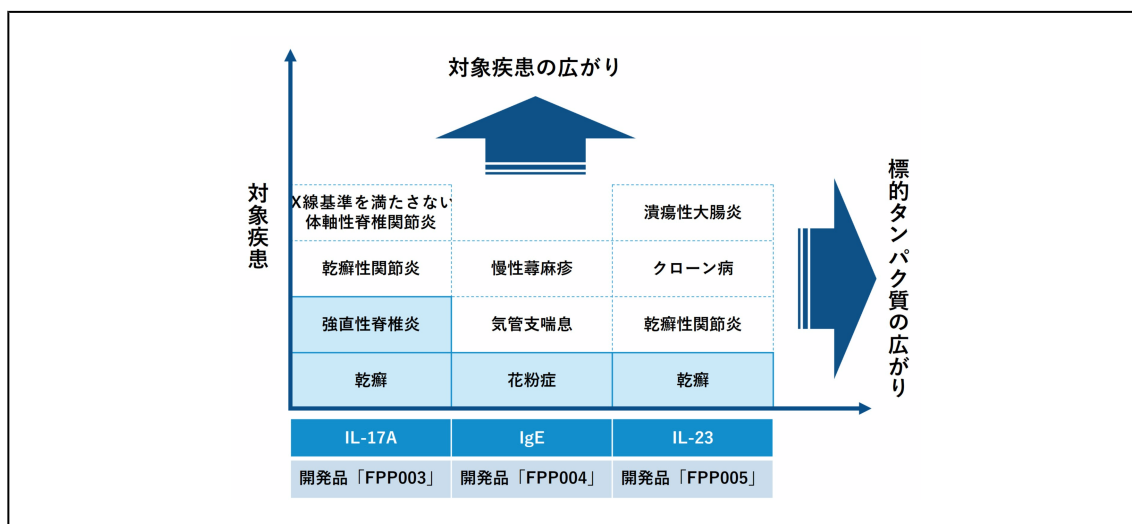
対象疾患の広がり

対象疾患

標的タンパク質の広がり

| X線基準を満たさない体軸性脊椎関節炎 | | 潰瘍性大腸炎 |
|---|---|---|
| 乾癬性関節炎 | 慢性蕁麻疹 | クローン病 |
| 強直性脊椎炎 | 気管支喘息 | 乾癬性関節炎 |
| 乾癬 | 花粉症 | 乾癬 |
| IL-17A | IgE | IL-23 |
| 開発品「FPP003」 | 開発品「FPP004」 | 開発品「FPP005」 |